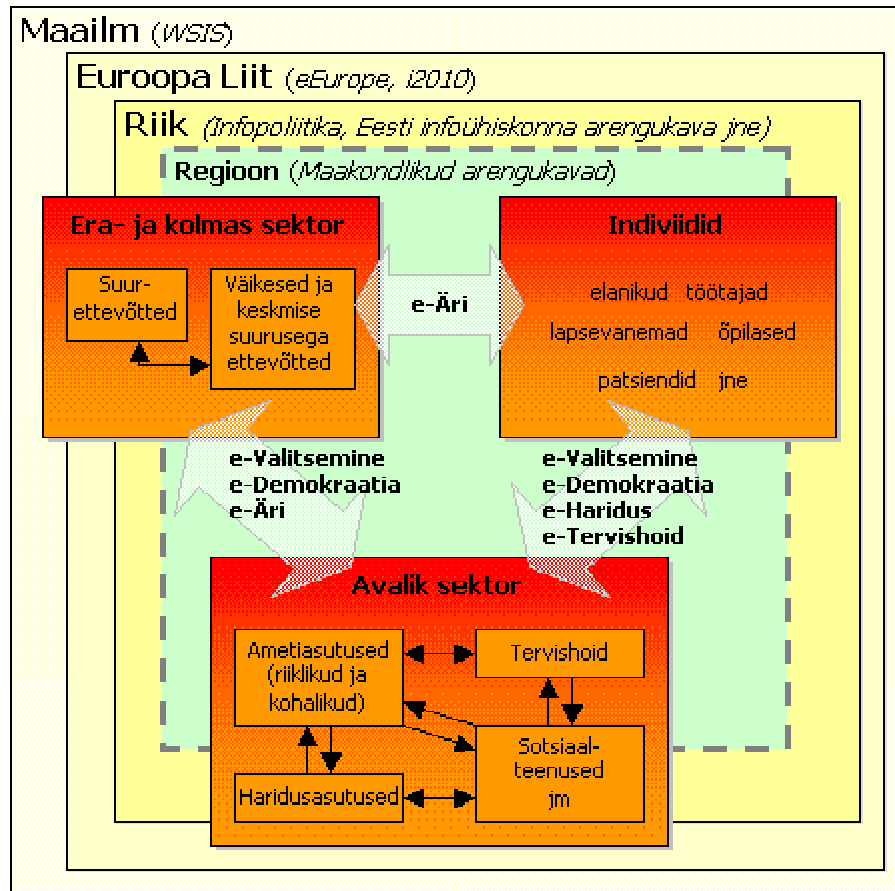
Maailm (WSIS)

Euroopa Liit (eEurope, i2010)

Riik (Infopoliitika, Eesti infoühiskonna arengukava jne)

Regioon (Maakondlikud arengukavad)

Era- ja kolmas sektor

Suurettevõtted

Väikesed ja keskmise suurusega ettevõtted

e-Äri

Indiviidid

elanikud töötajad

lapsevanemad õpilased

patsiendid jne

e-Valitsemine
e-Demokraatia
e-Äri

e-Valitsemine
e-Demokraatia
e-Haridus
e-Tervishoid

Avalik sektor

Ametiasutused (riiklikud ja kohalikud)

Tervishoid

Sotsiaalteenused jm

Haridusasutused